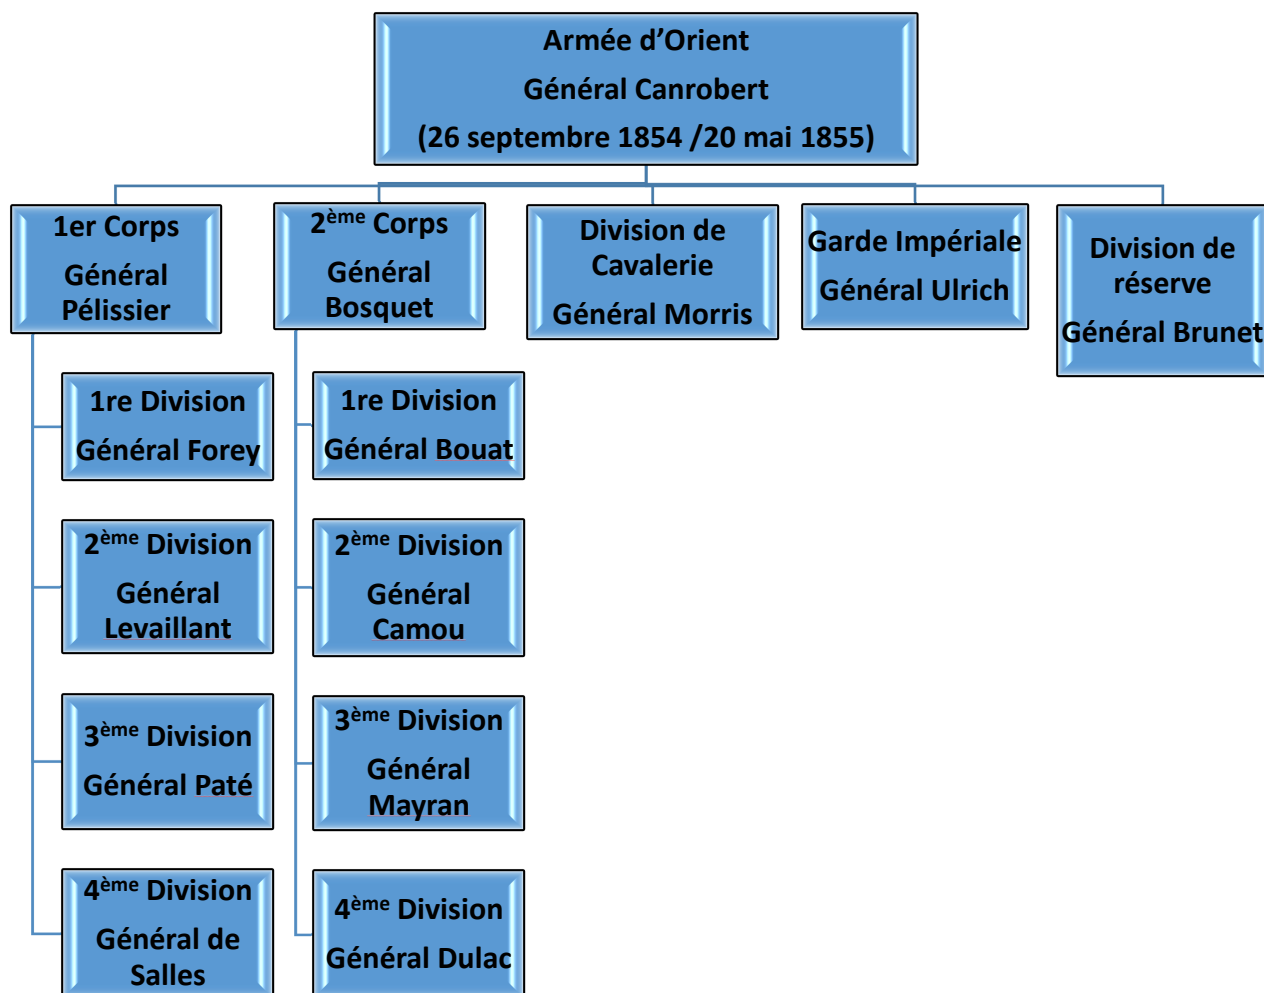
Armée d'Orient
Général Canrobert
(26 septembre 1854 /20 mai 1855)

1er Corps
Général Pélissier

1re Division
Général Forey

2$^{ème}$ Division
Général Levaillant

3$^{ème}$ Division
Général Paté

4$^{ème}$ Division
Général de Salles

2$^{ème}$ Corps
Général Bosquet

1re Division
Général Bouat

2$^{ème}$ Division
Général Camou

3$^{ème}$ Division
Général Mayran

4$^{ème}$ Division
Général Dulac

Division de Cavalerie
Général Morris

Garde Impériale
Général Ulrich

Division de réserve
Général Brunet